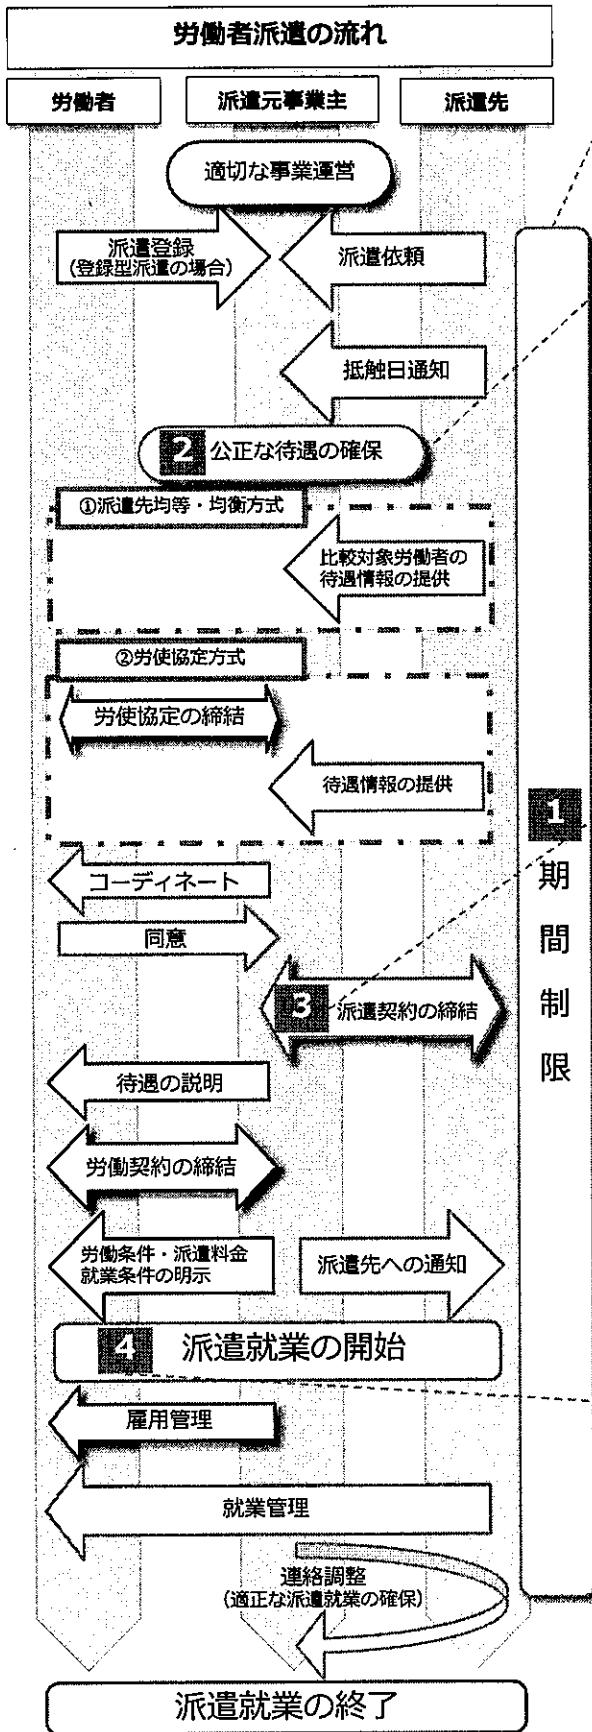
労働者派遣の流れ

労働者

派遣元事業主

派遣先

適切な事業運営

派遣登録
（登録型派遣の場合）

派遣依頼

抵触日通知

2 公正な待遇の確保

①派遣先均等・均衡方式

比較対象労働者の待遇情報の提供

②労使協定方式

労使協定の締結

待遇情報の提供

1 期間制限

コーディネート

同意

3 派遣契約の締結

待遇の説明

労働契約の締結

労働条件・派遣料金
就業条件の明示

派遣先への通知

4 派遣就業の開始

雇用管理

就業管理

連絡調整
（適正な派遣就業の確保）

派遣就業の終了